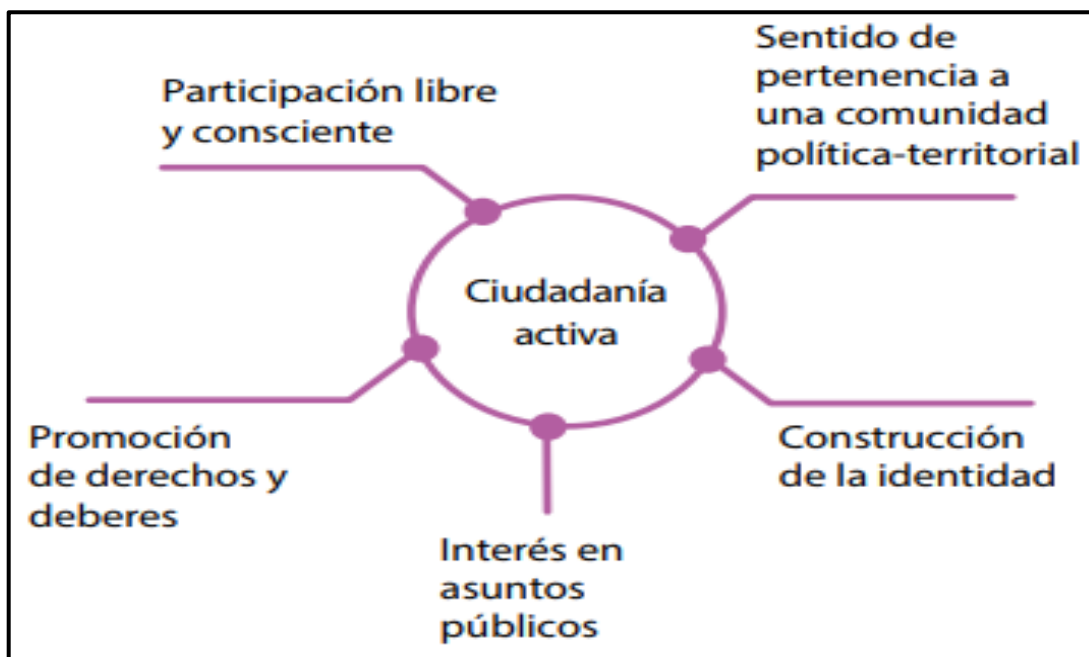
Participación libre y consciente

Sentido de pertenencia a una comunidad política-territorial

Ciudadanía activa

Promoción de derechos y deberes

Construcción de la identidad

Interés en asuntos públicos